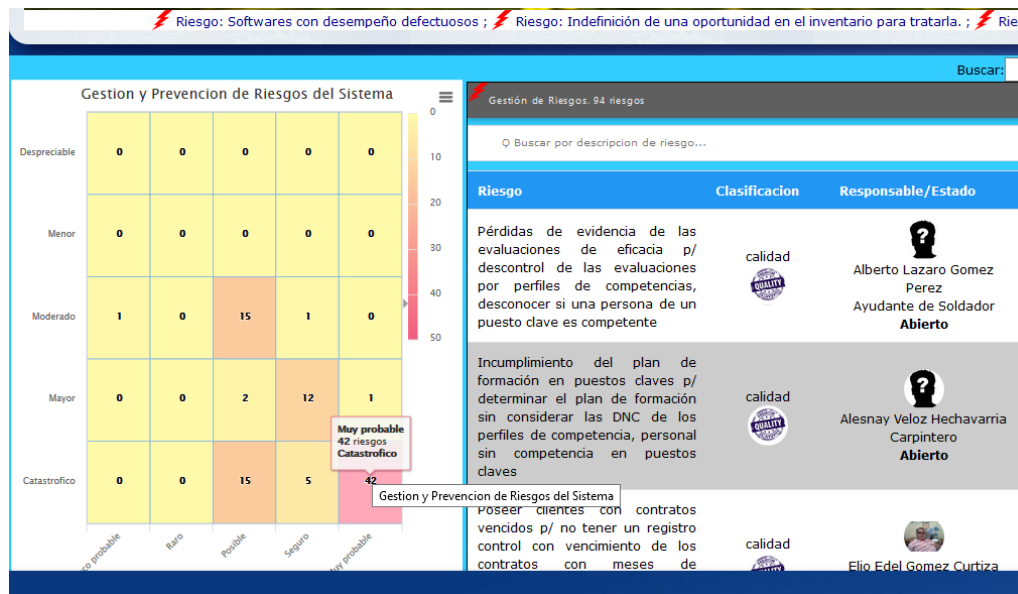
Riesgo: Softwares con desempeño defectuosos ; Riesgo: Indefinición de una oportunidad en el inventario para tratarla. ; Rie

Buscar:

Gestion y Prevencion de Riesgos del Sistema

| | | | | | |
|---|---|---|---|---|---|
| Despreciable | 0 | 0 | 0 | 0 | 0 |
| Menor | 0 | 0 | 0 | 0 | 0 |
| Moderado | 1 | 0 | 15 | 1 | 0 |
| Mayor | 0 | 0 | 2 | 12 | 1 |
| Catastrofico | 0 | 0 | 15 | 5 | 42 |
| | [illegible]co probable | Raro | Posible | Seguro | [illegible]uy probable |

0
10
20
30
40
50

Muy probable
42 riesgos
Catastrofico

Gestion y Prevencion de Riesgos del Sistema

Gestión de Riesgos. 94 riesgos

Buscar por descripcion de riesgo...

| Riesgo | Clasificacion | Responsable/Estado |
|---|---|---|
| Pérdidas de evidencia de las evaluaciones de eficacia p/ descontrol de las evaluaciones por perfiles de competencias, desconocer si una persona de un puesto clave es competente | calidad QUALITY | Alberto Lazaro Gomez Perez Ayudante de Soldador Abierto |
| Incumplimiento del plan de formación en puestos claves p/ determinar el plan de formación sin considerar las DNC de los perfiles de competencia, personal sin competencia en puestos claves | calidad QUALITY | Alesnay Veloz Hechavarria Carpintero Abierto |
| Poseer clientes con contratos vencidos p/ no tener un registro control con vencimiento de los contratos con meses de | calidad | Elio Edel Gomez Curtiza |